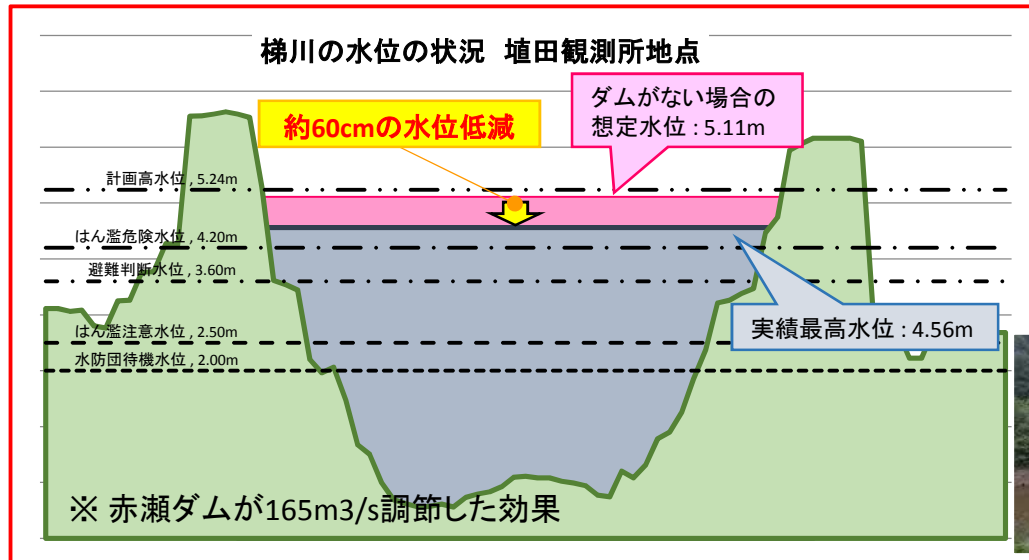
梯川の水位の状況　埴田観測所地点

約60cmの水位低減

ダムがない場合の想定水位 : 5.11m

計画高水位 , 5.24m

はん濫危険水位 , 4.20m

避難判断水位 , 3.60m

実績最高水位 : 4.56m

はん濫注意水位 , 2.50m

水防団待機水位 , 2.00m

※ 赤瀬ダムが165m3/s調節した効果